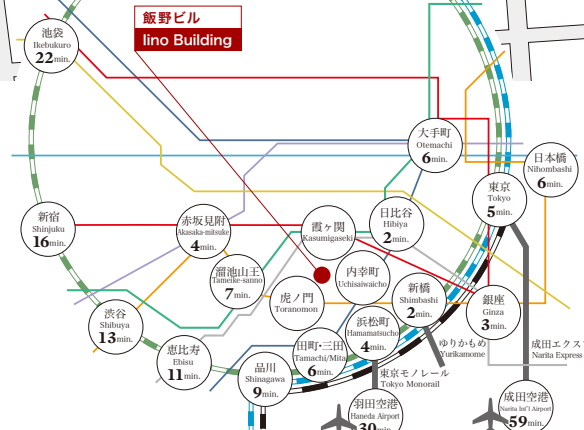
飯野ビル
Iino Building

池袋
Ikebukuro
22min.

大手町
Otemachi
6min.

日本橋
Nihombashi
6min.

東京
Tokyo
5min.

新宿
Shinjuku
16min.

赤坂見附
Akasaka-mitsuke
4min.

霞ヶ関
Kasumigaseki

日比谷
Hibiya
2min.

溜池山王
Tameike-sanno
7min.

虎ノ門
Toranomon

内幸町
Uchisaiwaicho

新橋
Shimbashi
2min.

銀座
Ginza
3min.

渋谷
Shibuya
13min.

恵比寿
Ebisu
11min.

田町・三田
Tamachi/Mita
6min.

浜松町
Hamamatsucho
4min.

ゆりかもめ
Yurikamome

成田エクスプ
Narita Express

品川
Shinagawa
9min.

東京モノレール
Tokyo Monorail

羽田空港
Haneda Airport
30min.

成田空港
Narita Int'l Airport
59min.